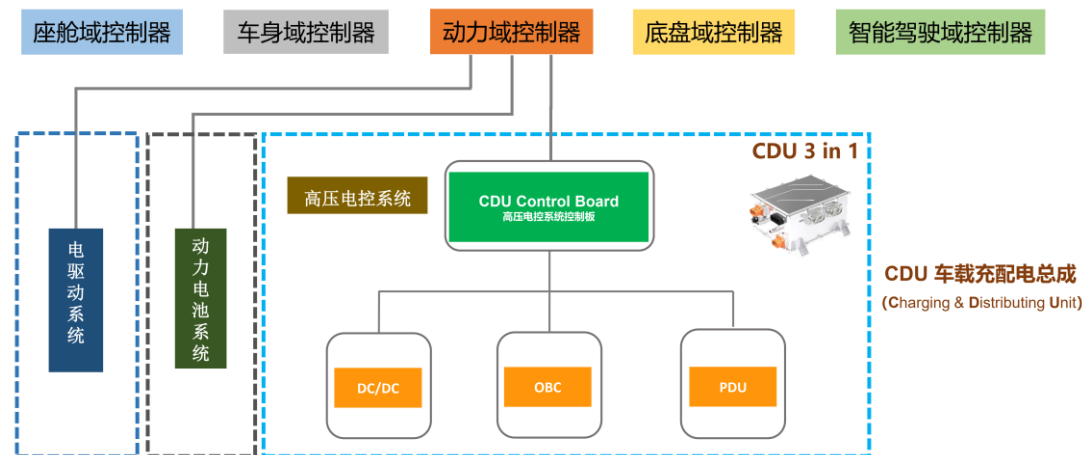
座舱域控制器

车身域控制器

动力域控制器

底盘域控制器

智能驾驶域控制器

CDU 3 in 1

高压电控系统

CDU Control Board
高压电控系统控制板

CDU 车载充配电总成
(Charging & Distributing Unit)

电驱动系统

动力电池系统

DC/DC

OBC

PDU